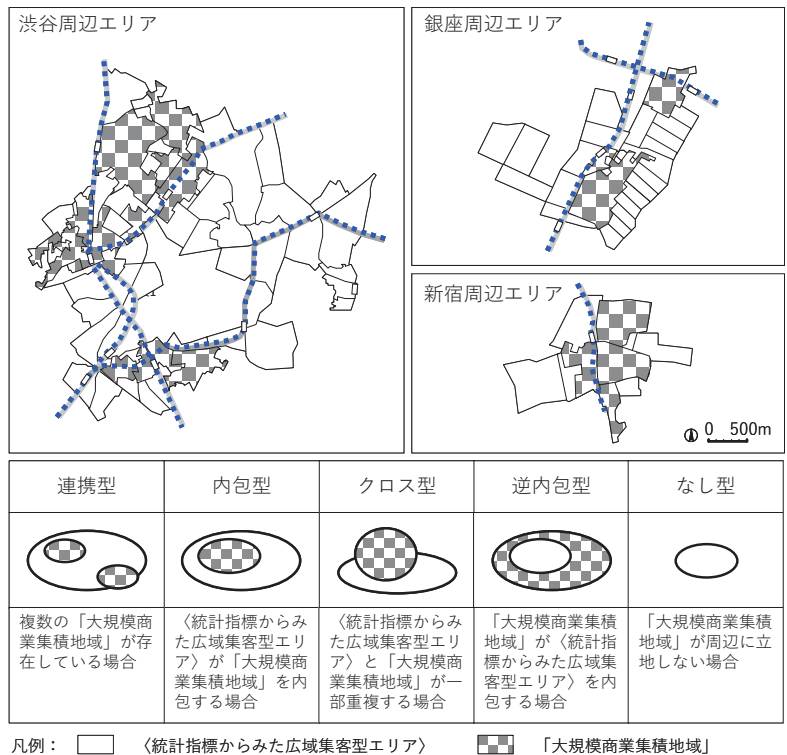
渋谷周辺エリア

銀座周辺エリア

新宿周辺エリア

0 500m

| 連携型 | 内包型 | クロス型 | 逆内包型 | なし型 |
|---|---|---|---|---|
| | | | | |
| 複数の「大規模商業集積地域」が存在している場合 | 〈統計指標からみた広域集客型エリア〉が「大規模商業集積地域」を内包する場合 | 〈統計指標からみた広域集客型エリア〉と「大規模商業集積地域」が一部重複する場合 | 「大規模商業集積地域」が〈統計指標からみた広域集客型エリア〉を内包する場合 | 「大規模商業集積地域」が周辺に立地しない場合 |

凡例： 〈統計指標からみた広域集客型エリア〉 「大規模商業集積地域」